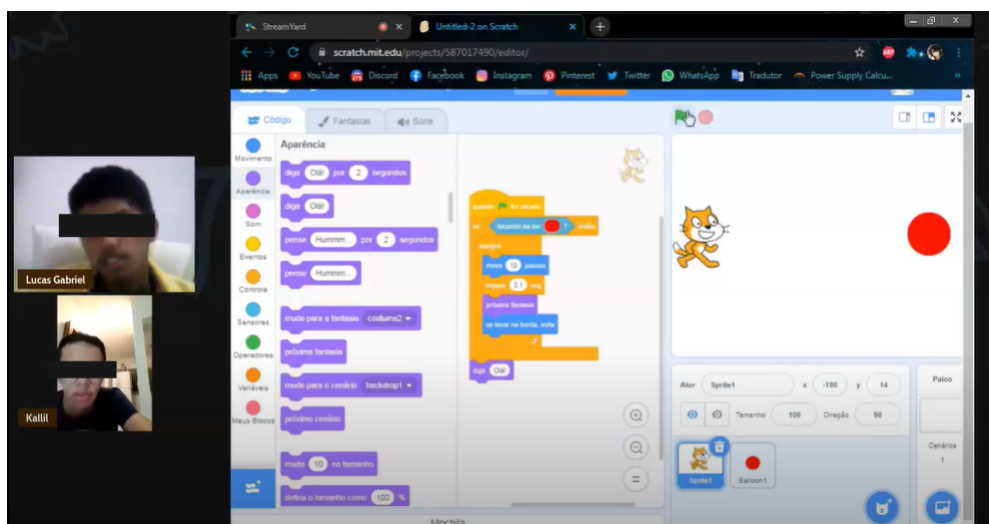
StreamYard
Untitled-2 on Scratch
scratch.mit.edu/projects/587017490/editor/
Apps YouTube Discord Facebook Instagram Pinterest Twitter WhatsApp Tradutor Power Supply Calcu...

Código Fantasias Sons

Movimento
Aparência
Som
Eventos
Controle
Sensores
Operadores
Variáveis
Meus Blocos

Aparência
diga Olá! por 2 segundos
diga Olá!
pense Hummm... por 2 segundos
pense Hummm...
mude para a fantasia costume2
próxima fantasia
mude para o cenário backdrop1
próximo cenário
mude 10 no tamanho
defina o tamanho como 100 %

quando for clicado
se tocando na cor ? então
sempre
mova 10 passos
espere 0.1 seg
próxima fantasia
se tocar na borda, volte
diga Olá

Lucas Gabriel
Kallil

Ator Sprite1 x -190 y 14
Tamanho 100 Direção 90
Sprite1 Balloon1
Palco
Cenários
1
Mochila